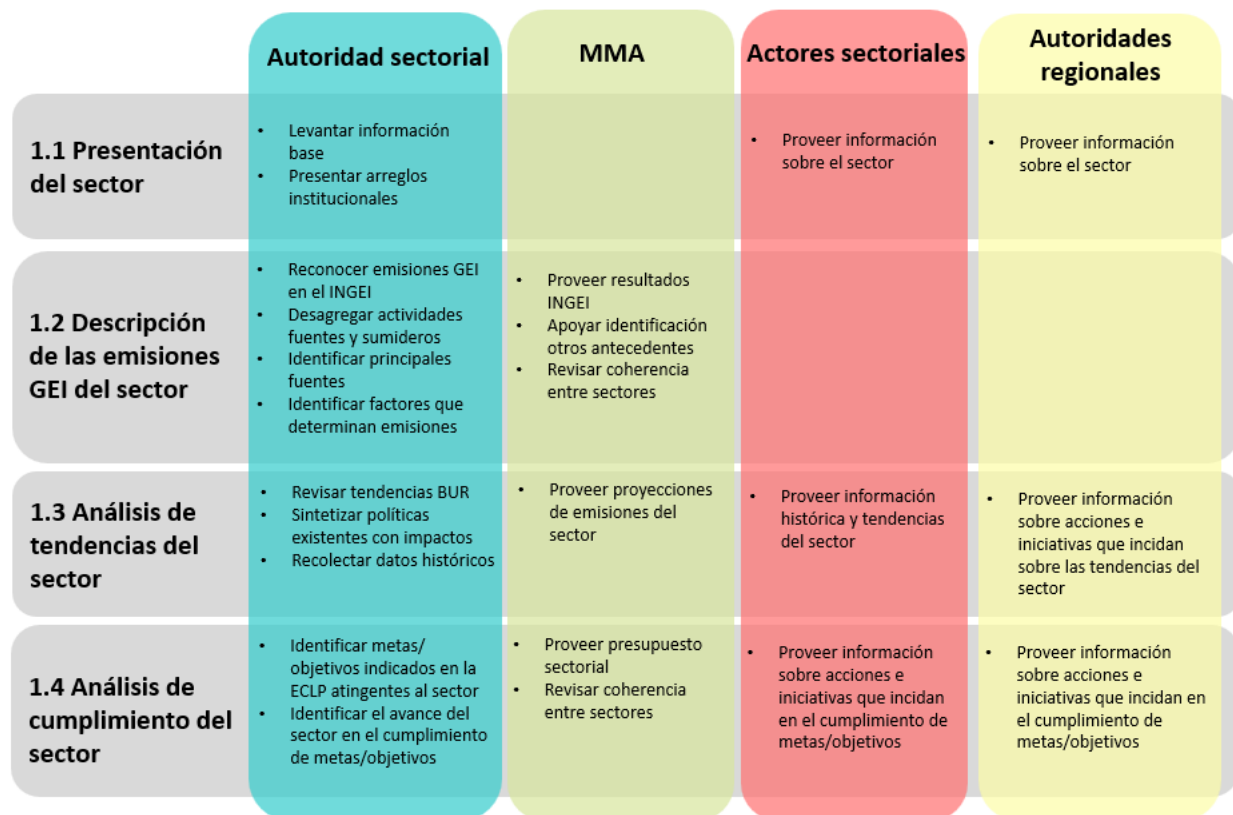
| | Autoridad sectorial | MMA | Actores sectoriales | Autoridades regionales |
|---|---|---|---|---|
| 1.1 Presentación del sector | • Levantar información base<br>• Presentar arreglos institucionales | | • Proveer información sobre el sector | • Proveer información sobre el sector |
| 1.2 Descripción de las emisiones GEI del sector | • Reconocer emisiones GEI en el INGEI<br>• Desagregar actividades fuentes y sumideros<br>• Identificar principales fuentes<br>• Identificar factores que determinan emisiones | • Proveer resultados INGEI<br>• Apoyar identificación otros antecedentes<br>• Revisar coherencia entre sectores | | |
| 1.3 Análisis de tendencias del sector | • Revisar tendencias BUR<br>• Sintetizar políticas existentes con impactos<br>• Recolectar datos históricos | • Proveer proyecciones de emisiones del sector | • Proveer información histórica y tendencias del sector | • Proveer información sobre acciones e iniciativas que incidan sobre las tendencias del sector |
| 1.4 Análisis de cumplimiento del sector | • Identificar metas/ objetivos indicados en la ECLP atingentes al sector<br>• Identificar el avance del sector en el cumplimiento de metas/objetivos | • Proveer presupuesto sectorial<br>• Revisar coherencia entre sectores | • Proveer información sobre acciones e iniciativas que incidan en el cumplimiento de metas/objetivos | • Proveer información sobre acciones e iniciativas que incidan en el cumplimiento de metas/objetivos |